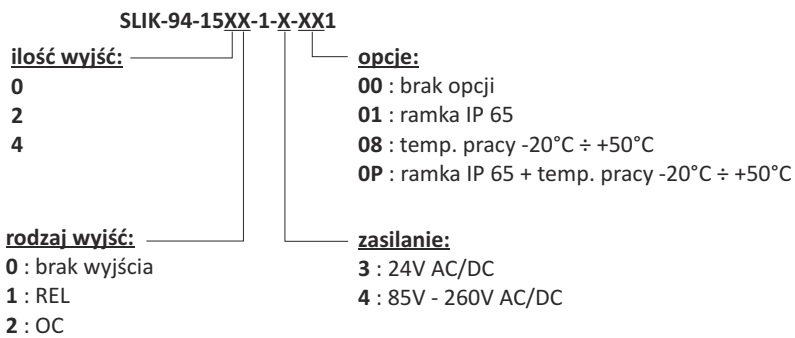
SLIK-94-15XX-1-X-XX1

ilość wyjść:
0
2
4

opcje:
00 : brak opcji
01 : ramka IP 65
08 : temp. pracy -20°C ÷ +50°C
0P : ramka IP 65 + temp. pracy -20°C ÷ +50°C

rodzaj wyjść:
0 : brak wyjścia
1 : REL
2 : OC

zasilanie:
3 : 24V AC/DC
4 : 85V - 260V AC/DC